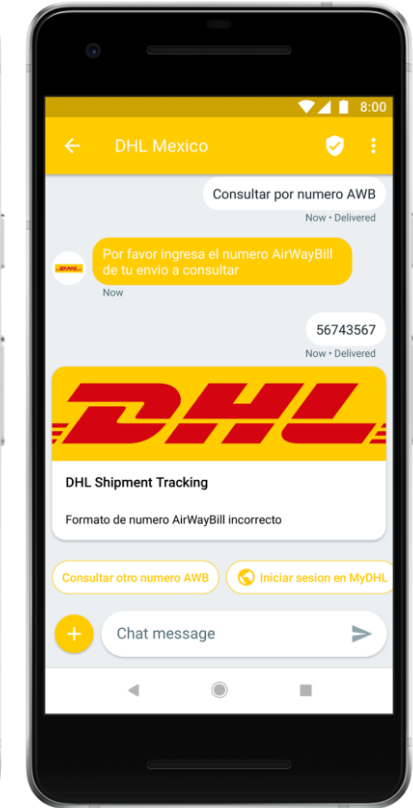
8:00

DHL Mexico

Consultar por numero AWB

Now • Delivered

DHL

Por favor ingresa el numero AirWayBill de tu envio a consultar

Now

56743567

Now • Delivered

DHL

DHL Shipment Tracking

Formato de numero AirWayBill incorrecto

Consultar otro numero AWB

Iniciar sesion en MyDHL

Chat message